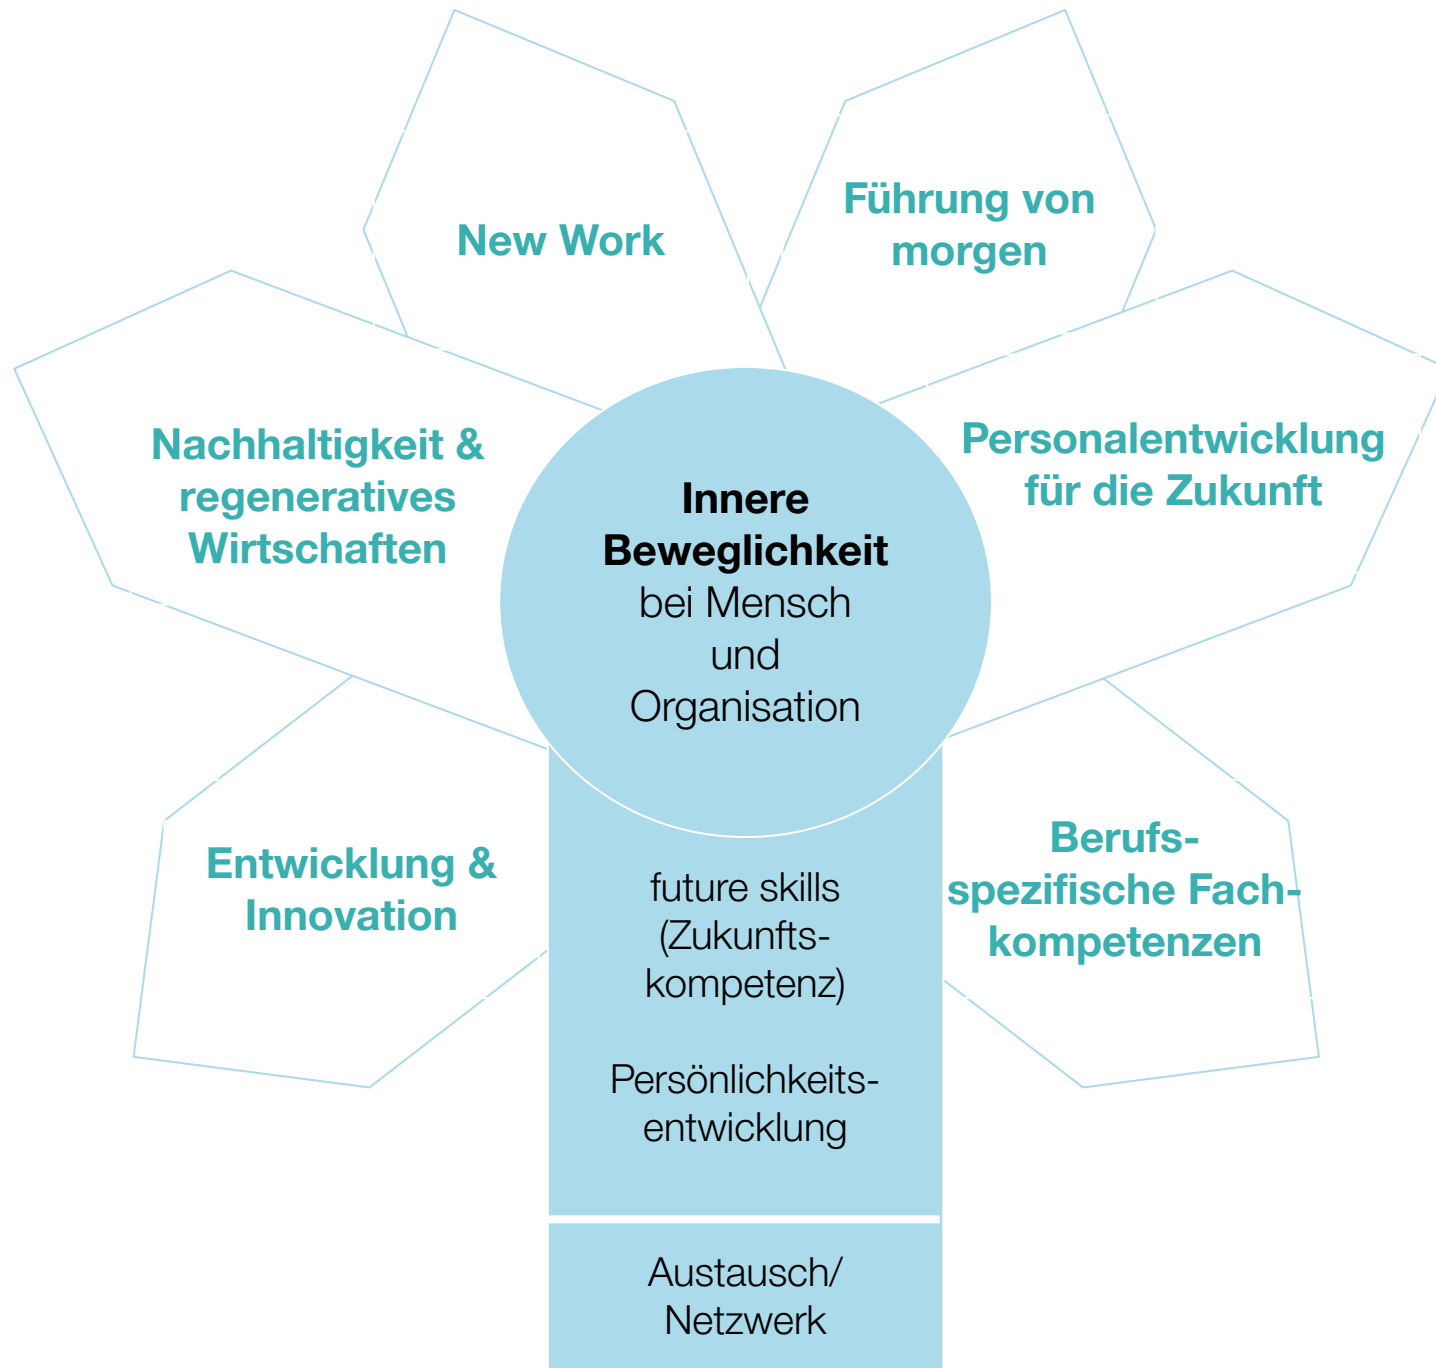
New Work

Führung von morgen

Nachhaltigkeit & regeneratives Wirtschaften

Innere Beweglichkeit bei Mensch und Organisation

Personalentwicklung für die Zukunft

Entwicklung & Innovation

future skills (Zukunftskompetenz)

Persönlichkeitsentwicklung

Berufsspezifische Fachkompetenzen

Austausch/ Netzwerk